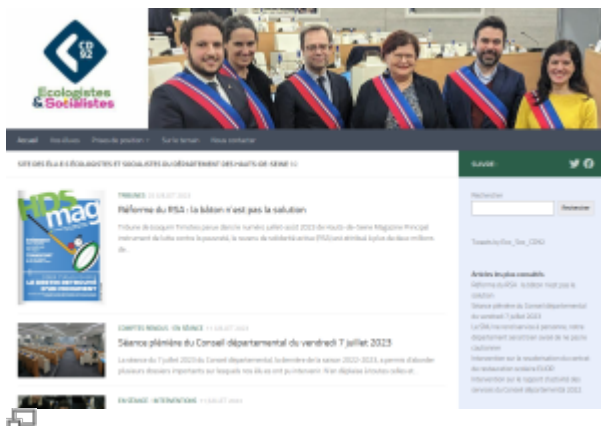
CD 92

Ecologistes & Socialistes

Accueil Vos élus Prises de position Sur le terrain Nous contacter

SITE DES ÉLU·E·S ÉCOLOGISTES ET SOCIALISTES DU DÉPARTEMENT DES HAUTS-DE-SEINE (92)

HDS mag

TRIBUNES 11 JUILLET 2023

Réforme du RSA : le bâton n'est pas la solution

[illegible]

COMPTES RENDUS · EN SÉANCE 11 JUILLET 2023

Séance plénière du Conseil départemental du vendredi 7 juillet 2023

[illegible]

EN SÉANCE · INTERVENTIONS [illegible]

SUIVRE

Rechercher

Rechercher

Tweets by Eco_Soc_CD92

Articles les plus consultés

Réforme du RSA : le bâton n'est pas la solution

Séance plénière du Conseil départemental du vendredi 7 juillet 2023

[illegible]